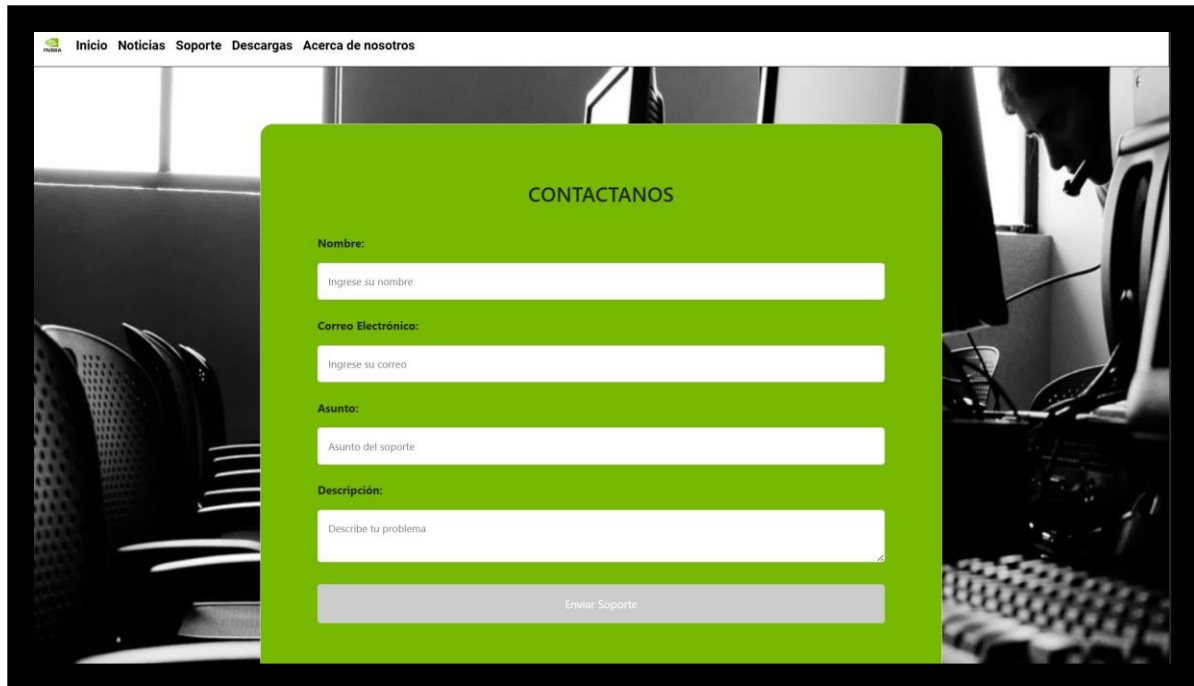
NVIDIA Inicio Noticias Soporte Descargas Acerca de nosotros

CONTACTANOS

Nombre:

Ingrese su nombre

Correo Electrónico:

Ingrese su correo

Asunto:

Asunto del soporte

Descripción:

Describe tu problema

Enviar Soporte